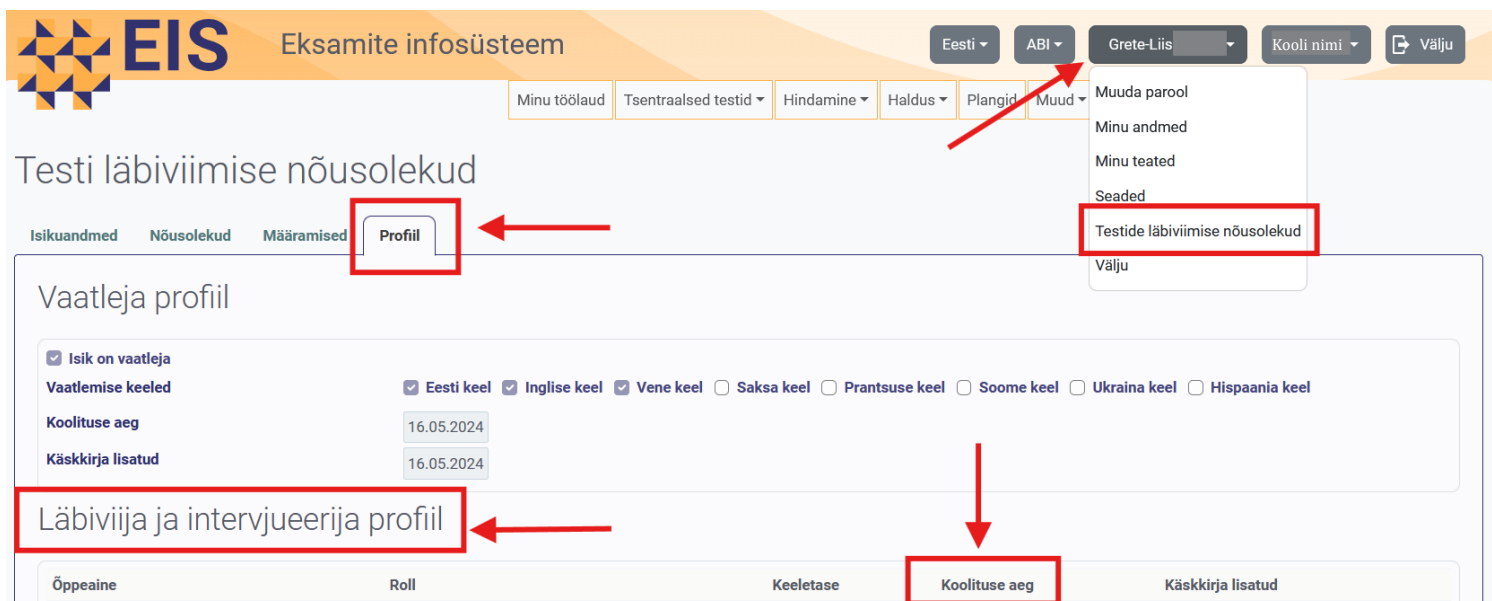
EIS Eksamite infosüsteem

Eesti ABI Grete-Liis Kooli nimi Välju

Minu töölaud Tsentraalsed testid Hindamine Haldus Plangid Muud

Muuda parool
Minu andmed
Minu teated
Seaded
Testide läbiviimise nõusolekud
Välju

Testi läbiviimise nõusolekud

Isikuandmed Nõusolekud Määramised Profiil

Vaatleja profiil

Isik on vaatleja
Vaatlemise keeled Eesti keel Inglise keel Vene keel Saksa keel Prantsuse keel Soome keel Ukraina keel Hispaania keel
Koolituse aeg 16.05.2024
Käskkirja lisatud 16.05.2024

Läbiviija ja intervjueerija profiil

| Õppeaine | Roll | Keeletase | Koolituse aeg | Käskkirja lisatud |
|---|---|---|---|---|